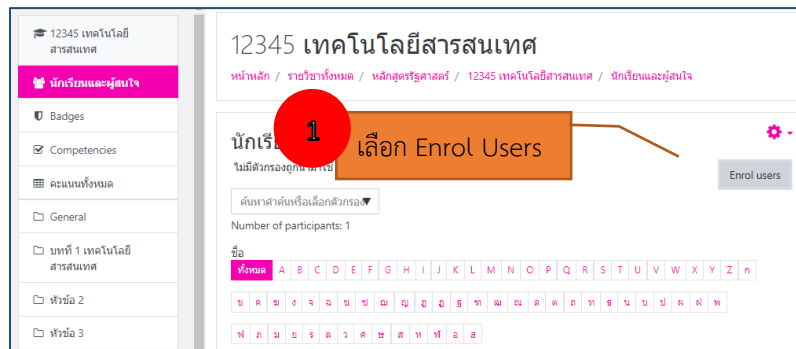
12345 เทคโนโลยีสารสนเทศ
นักเรียนและผู้สนใจ
Badges
Competencies
คะแนนทั้งหมด
General
บทที่ 1 เทคโนโลยีสารสนเทศ
หัวข้อ 2
หัวข้อ 3

12345 เทคโนโลยีสารสนเทศ

หน้าหลัก / รายวิชาทั้งหมด / หลักสูตรรัฐศาสตร์ / 12345 เทคโนโลยีสารสนเทศ / นักเรียนและผู้สนใจ

1

เลือก Enrol Users

นักเรี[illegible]

ไม่มีตัวกรองถูกนำมาใช้

Enrol users

ค้นหาคำค้นหรือเลือกตัวกรอง

Number of participants: 1

ชื่อ
ทั้งหมด A B C D E F G H I J K L M N O P Q R S T U V W X Y Z ก
ข ค ฆ ง จ ฉ ช ซ ฌ ญ ฎ ฏ ฐ ฑ ฒ ณ ด ต ถ ท ธ น บ ป ผ ฝ พ
ฟ ภ ม ย ร ล ว ศ ษ ส ห ฬ อ ฮ